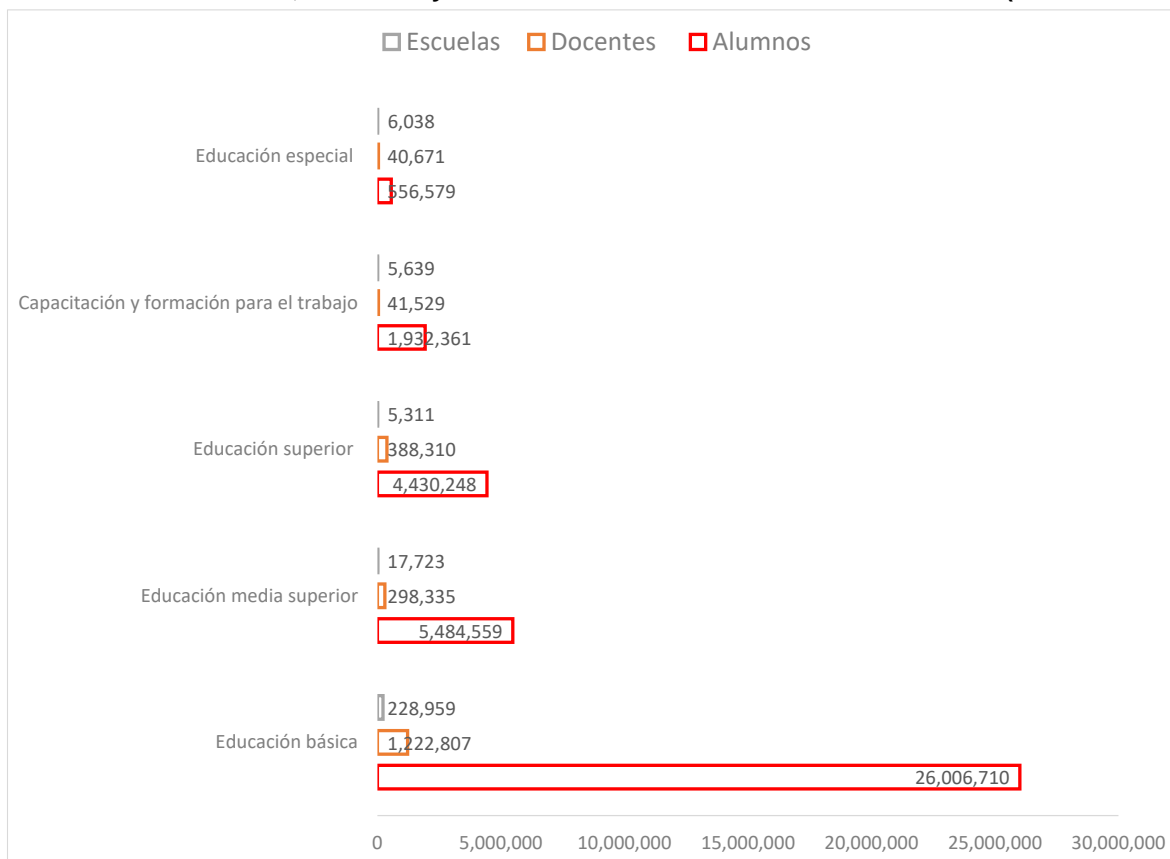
Escuelas Docentes Alumnos

Educación especial
6,038
40,671
556,579

Capacitación y formación para el trabajo
5,639
41,529
1,932,361

Educación superior
5,311
388,310
4,430,248

Educación media superior
17,723
298,335
5,484,559

Educación básica
228,959
1,222,807
26,006,710

0 5,000,000 10,000,000 15,000,000 20,000,000 25,000,000 30,000,000